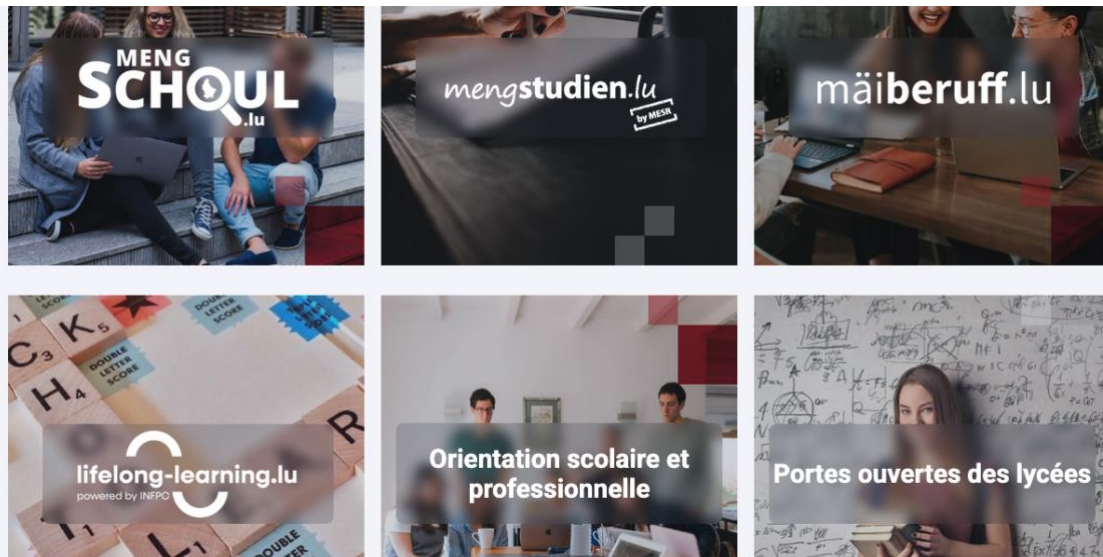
MENG SCHOUL .lu

mengstudien.lu by MESR

mäiberuff.lu

DOUBLE LETTER SCORE

C₃ K₅

H₄

DOUBLE LETTER SCORE

R

lifelong-learning.lu powered by INFPC

Orientation scolaire et professionnelle

Portes ouvertes des lycées